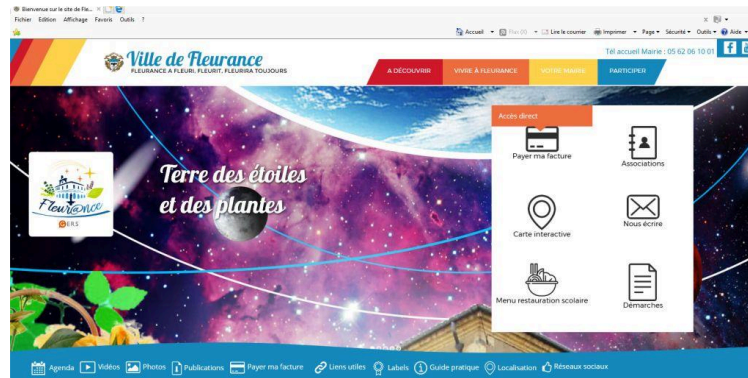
Bienvenue sur le site de Fle... ×
Fichier Edition Affichage Favoris Outils ?
Accueil Flux (0) Lire le courrier Imprimer Page Sécurité Outils Aide

Ville de Fleurance
FLEURANCE A FLEURI, FLEURIT, FLEURIRA TOUJOURS

Tél accueil Mairie : 05 62 06 10 01

A DÉCOUVRIR VIVRE À FLEURANCE VOTRE MAIRIE PARTICIPER

Fleurance
GERS

Terre des étoiles et des plantes

Accès direct
Payer ma facture
Associations
Carte interactive
Nous écrire
Menu restauration scolaire
Démarches

Agenda Vidéos Photos Publications Payer ma facture Liens utiles Labels Guide pratique Localisation Réseaux sociaux